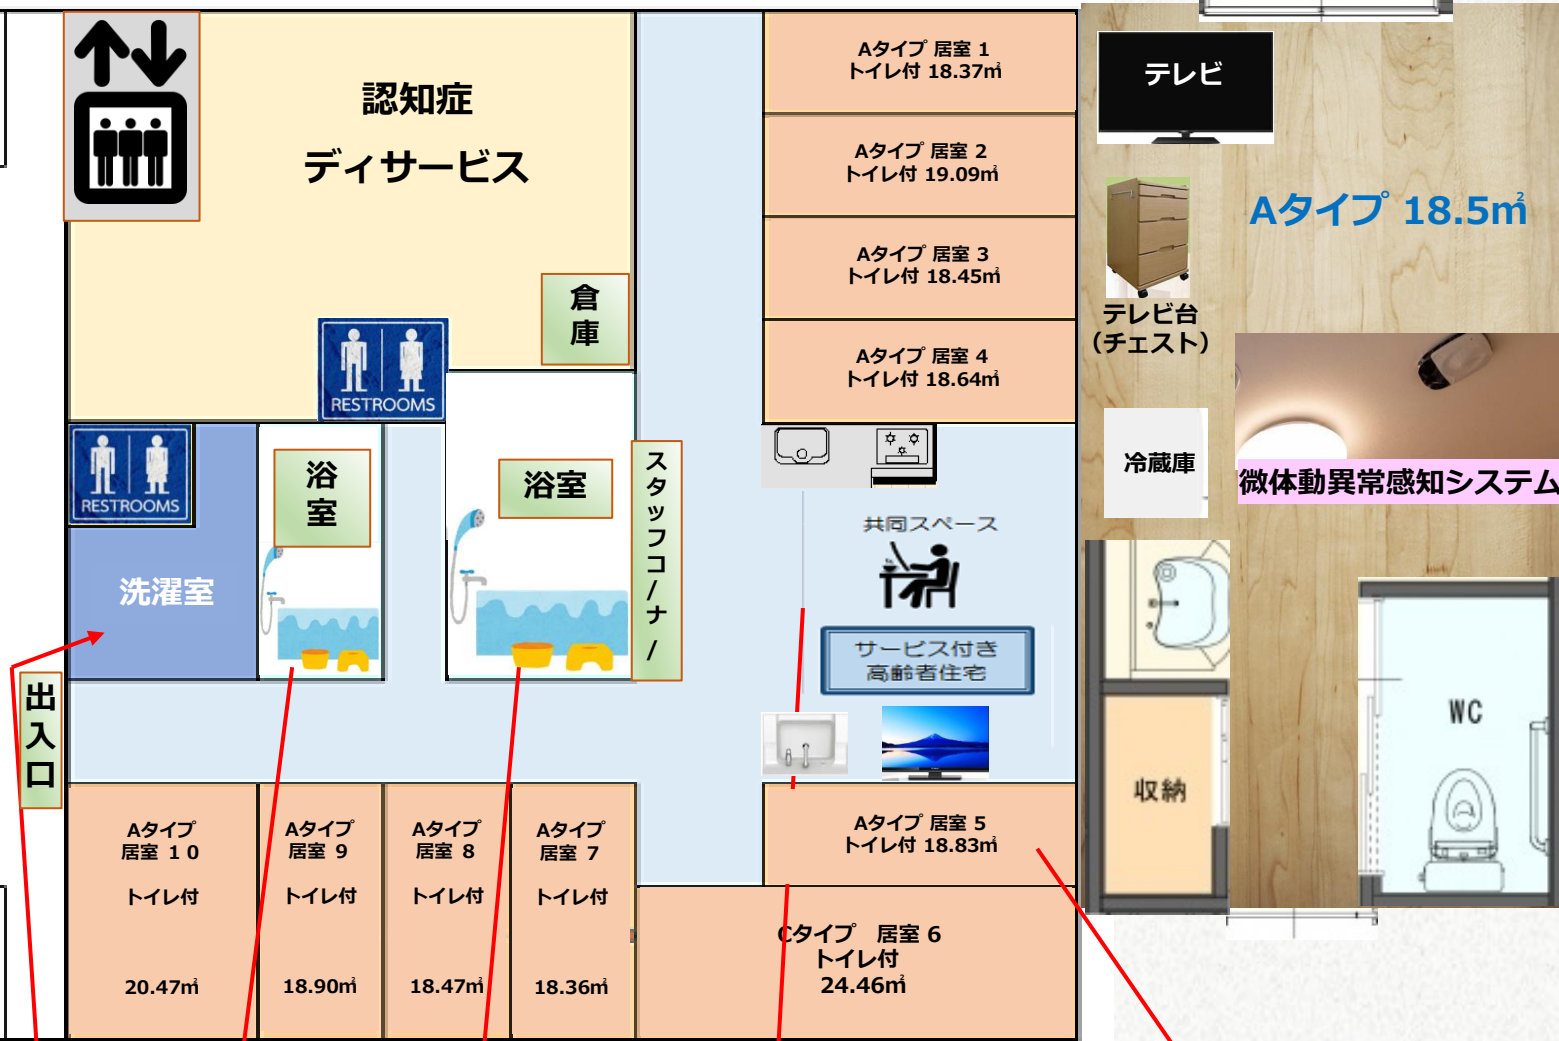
認知症
ディサービス

倉庫

RESTROOMS

RESTROOMS

浴室

浴室

スタッフコーナー

洗濯室

出入口

Aタイプ 居室 1
トイレ付 18.37㎡

Aタイプ 居室 2
トイレ付 19.09㎡

Aタイプ 居室 3
トイレ付 18.45㎡

Aタイプ 居室 4
トイレ付 18.64㎡

共同スペース

サービス付き
高齢者住宅

Aタイプ 居室 5
トイレ付 18.83㎡

Aタイプ
居室 10
トイレ付
20.47㎡

Aタイプ
居室 9
トイレ付
18.90㎡

Aタイプ
居室 8
トイレ付
18.47㎡

Aタイプ
居室 7
トイレ付
18.36㎡

Cタイプ 居室 6
トイレ付
24.46㎡

テレビ

Aタイプ 18.5㎡

テレビ台
(チェスト)

冷蔵庫

微体動異常感知システム

収納

WC